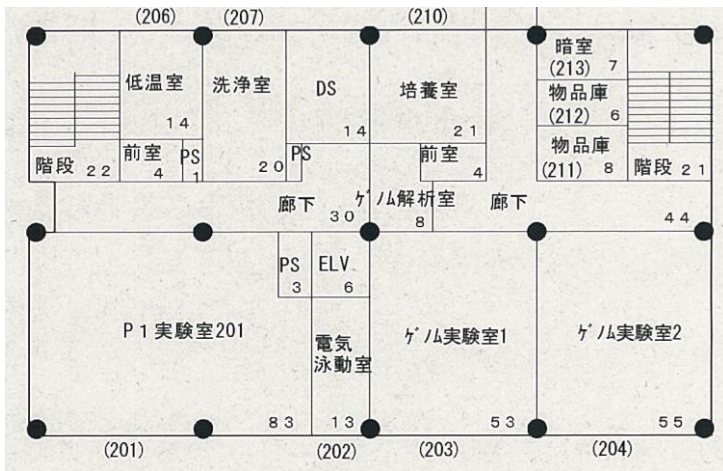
(206)
(207)
(210)
低温室
14
洗浄室
DS
14
培養室
21
暗室
(213) 7
物品庫
(212) 6
物品庫
(211) 8
階段 22
前室
4
PS
1
20
PS
前室
4
階段 21
廊下
30
ゲノム解析室
8
廊下
44
PS
3
ELV
6
P1実験室201
電気
泳動室
ゲノム実験室1
ゲノム実験室2
83
13
53
55
(201)
(202)
(203)
(204)